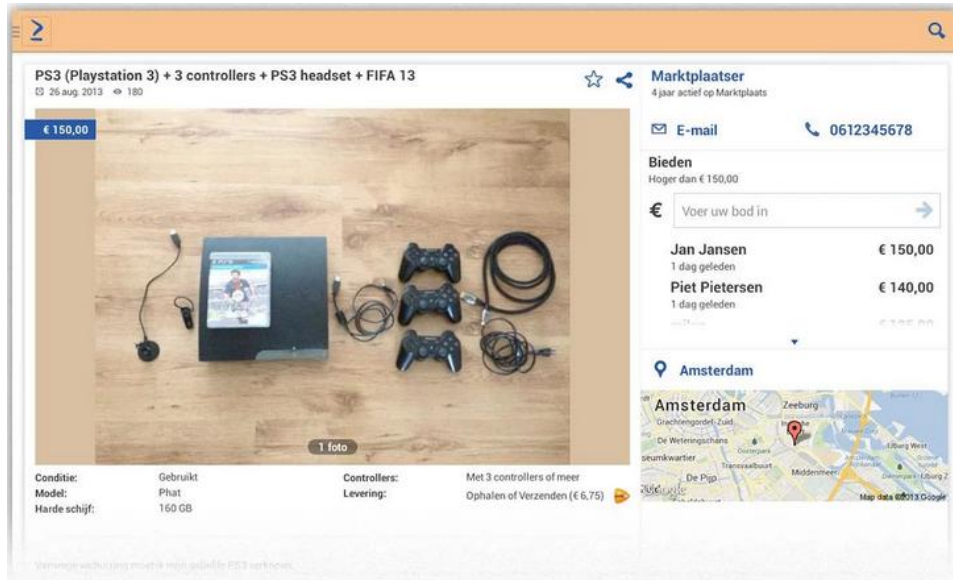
PS3 (Playstation 3) + 3 controllers + PS3 headset + FIFA 13

26 aug. 2013 180

€ 150,00

1 foto

Marktplaatser
4 jaar actief op Marktplaats

E-mail

0612345678

Bieden
Hoger dan € 150,00

€ Voer uw bod in

Jan Jansen € 150,00
1 dag geleden

Piet Pietersen € 140,00
1 dag geleden

Amsterdam

Amsterdam
Zeeburg
Grachtengordel-Zuid
De Weteringschans
Oosterpark
De Pijp
Middenmeer
Map data ©2013 Google

| Conditie: | Gebruikt | Controllers: | Met 3 controllers of meer |
|---|---|---|---|
| Model: | Phat | Levering: | Ophalen of Verzenden (€ 6,75) |
| Harde schijf: | 160 GB | | |

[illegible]